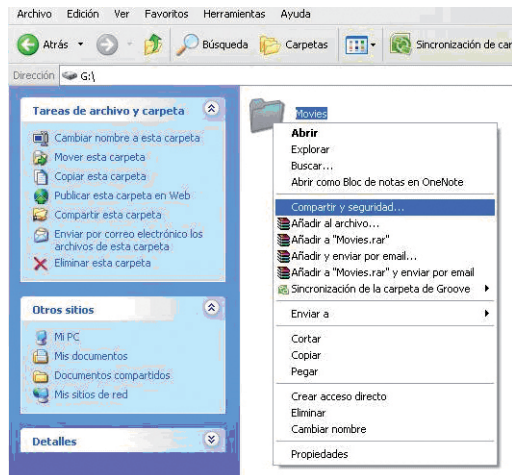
Archivo Edición Ver Favoritos Herramientas Ayuda

Atrás Búsqueda Carpetas Sincronización de car

Dirección G:\

Tareas de archivo y carpeta

Cambiar nombre a esta carpeta
Mover esta carpeta
Copiar esta carpeta
Publicar esta carpeta en Web
Compartir esta carpeta
Enviar por correo electrónico los archivos de esta carpeta
Eliminar esta carpeta

Otros sitios

Mi PC
Mis documentos
Documentos compartidos
Mis sitios de red

Detalles

Movies

Abrir
Explorar
Buscar...
Abrir como Bloc de notas en OneNote
Compartir y seguridad...
Añadir al archivo...
Añadir a "Movies.rar"
Añadir y enviar por email...
Añadir a "Movies.rar" y enviar por email
Sincronización de la carpeta de Groove
Enviar a
Cortar
Copiar
Pegar
Crear acceso directo
Eliminar
Cambiar nombre
Propiedades